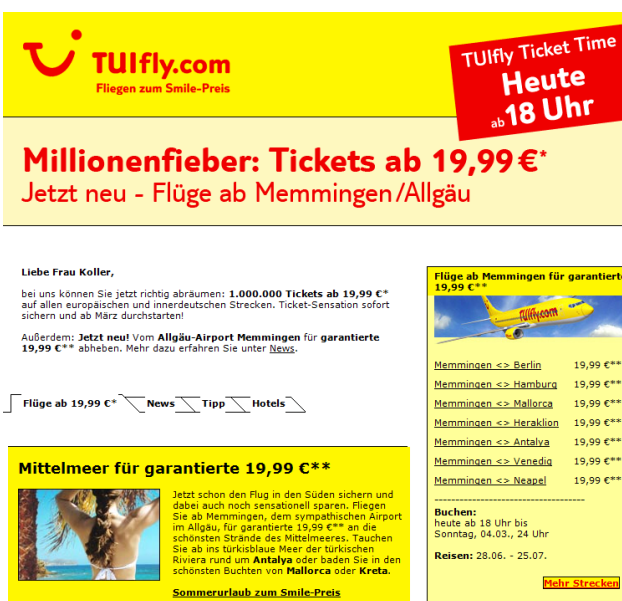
TUIfly.com
Fliegen zum Smile-Preis

TUIfly Ticket Time
Heute
ab 18 Uhr

Millionenfieber: Tickets ab 19,99 €*
Jetzt neu - Flüge ab Memmingen/Allgäu

Liebe Frau Koller,

bei uns können Sie jetzt richtig abräumen: 1.000.000 Tickets ab 19,99 €* auf allen europäischen und innerdeutschen Strecken. Ticket-Sensation sofort sichern und ab März durchstarten!

Außerdem: Jetzt neu! Vom Allgäu-Airport Memmingen für garantierte 19,99 €** abheben. Mehr dazu erfahren Sie unter News.

Flüge ab 19,99 €* | News | Tipp | Hotels

Mittelmeer für garantierte 19,99 €**

Jetzt schon den Flug in den Süden sichern und dabei auch noch sensationell sparen. Fliegen Sie ab Memmingen, dem sympathischen Airport im Allgäu, für garantierte 19,99 €** an die schönsten Strände des Mittelmeeres. Tauchen Sie ab ins türkisblaue Meer der türkischen Riviera rund um Antalya oder baden Sie in den schönsten Buchten von Mallorca oder Kreta.

Sommerurlaub zum Smile-Preis

Flüge ab Memmingen für garantierte 19,99 €**

TUIfly.com

| | |
|---|---|
| Memmingen <> Berlin | 19,99 €** |
| Memmingen <> Hamburg | 19,99 €** |
| Memmingen <> Mallorca | 19,99 €** |
| Memmingen <> Heraklion | 19,99 €** |
| Memmingen <> Antalya | 19,99 €** |
| Memmingen <> Venedig | 19,99 €** |
| Memmingen <> Neapel | 19,99 €** |

Buchen:
heute ab 18 Uhr bis Sonntag, 04.03., 24 Uhr

Reisen: 28.06. - 25.07.

Mehr Strecken